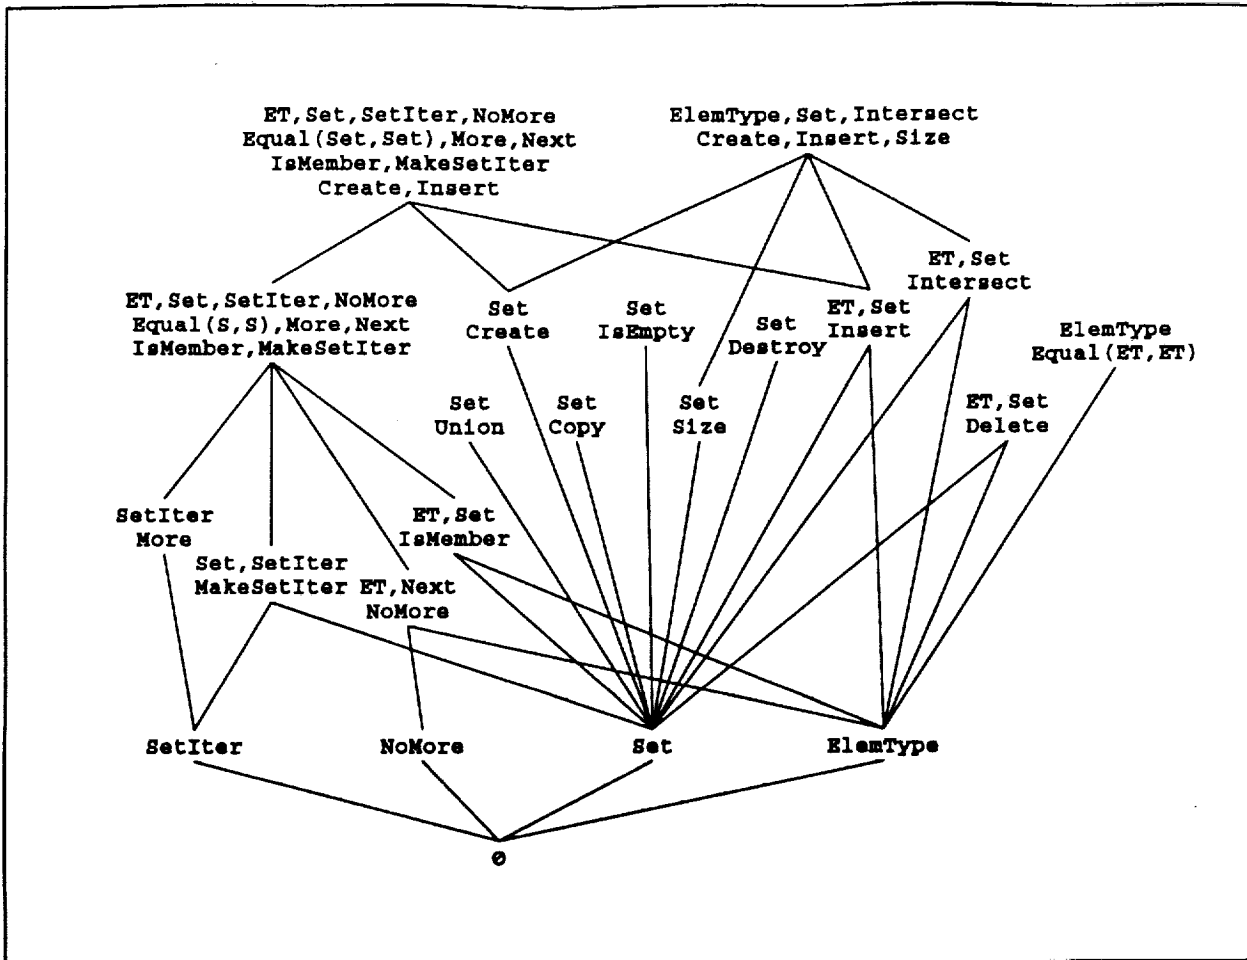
ET,Set,SetIter,NoMore
Equal(Set,Set),More,Next
IsMember,MakeSetIter
Create,Insert

ElemType,Set,Intersect
Create,Insert,Size

ET,Set
Intersect

ET,Set,SetIter,NoMore
Equal(S,S),More,Next
IsMember,MakeSetIter

Set
Create

Set
IsEmpty

Set
Destroy

ET,Set
Insert

ElemType
Equal(ET,ET)

Set
Union

Set
Copy

Set
Size

ET,Set
Delete

SetIter
More

ET,Set
IsMember

Set,SetIter
MakeSetIter

ET,Next
NoMore

SetIter

NoMore

Set

ElemType

∅